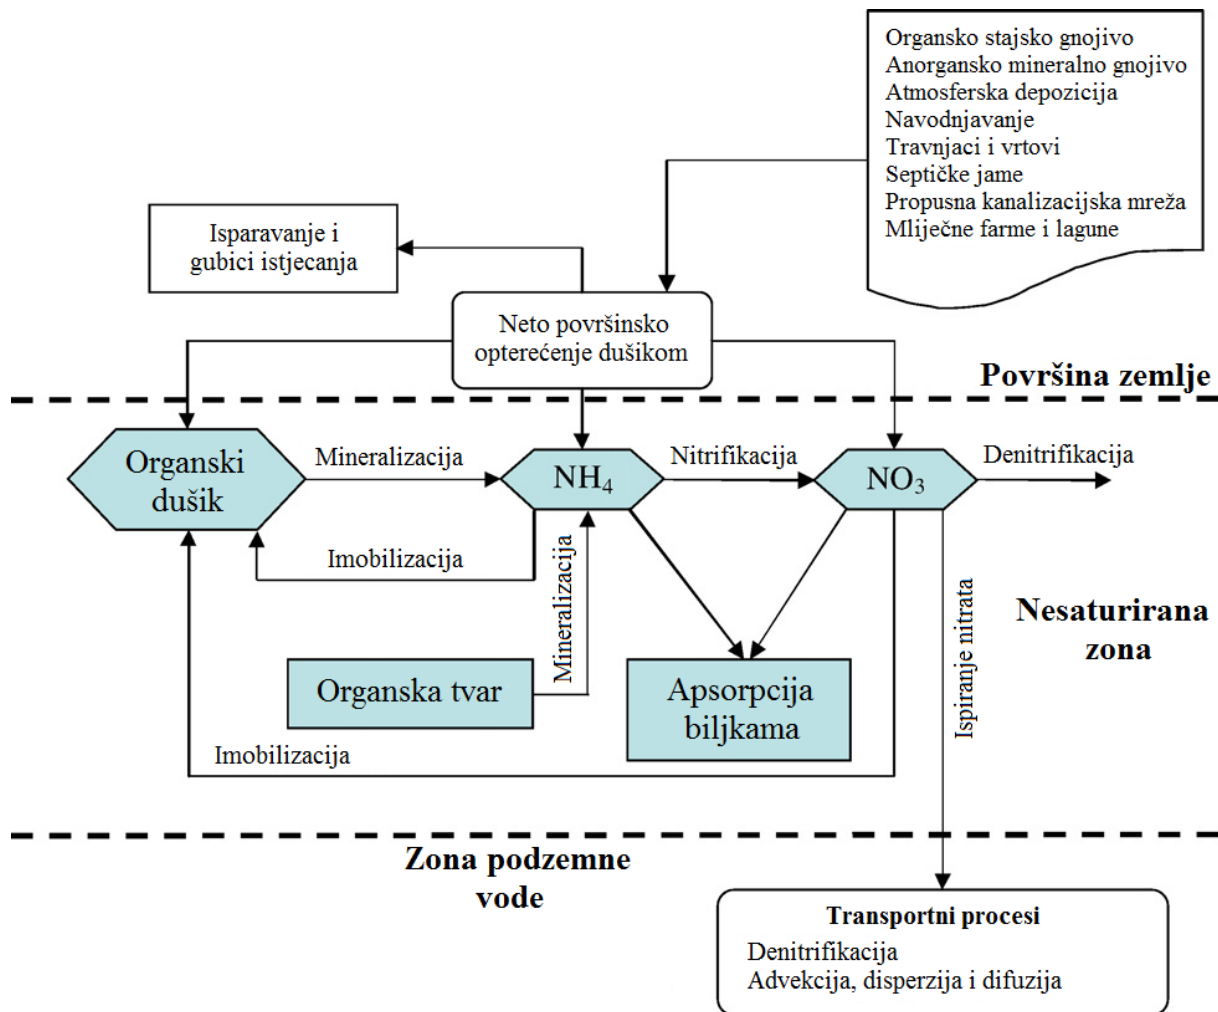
Organsko stajsko gnojivo
Anorgansko mineralno gnojivo
Atmosferska depozicija
Navodnjavanje
Travnjaci i vrtovi
Septičke jame
Propusna kanalizacijska mreža
Mliječne farme i lagune

Isparavanje i gubici istjecanja

Neto površinsko opterećenje dušikom

Površina zemlje

Organski dušik

Mineralizacija

$NH_4$

Nitrifikacija

$NO_3$

Denitrifikacija

Imobilizacija

Mineralizacija

Ispiranje nitrata

Nesaturirana zona

Organska tvar

Apsorpcija biljkama

Imobilizacija

Zona podzemne vode

Transportni procesi
Denitrifikacija
Advekcija, disperzija i difuzija